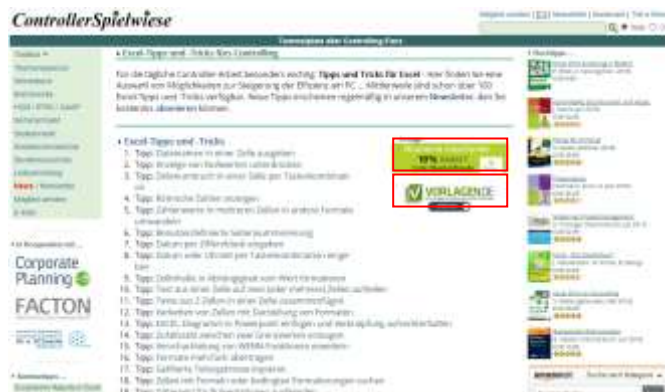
ControllerSpielwiese

Treffpunkt aller Controlling-Fans

Excel-Tipps und -Tricks fürs Controlling

Für die tägliche Controller-Arbeit besonders wichtig: Tipps und Tricks für Excel - hier finden Sie eine Auswahl von Möglichkeiten zur Steigerung der Effizienz am PC ... Mittlerweile sind schon über 100 Excel-Tipps und -Tricks verfügbar. Neue Tipps erscheinen regelmäßig in unserem Newsletter, den Sie kostenlos abonnieren können.

Excel-Tipps und -Tricks

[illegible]

VORLAGEN

Corporate Planning

FACTON

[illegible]